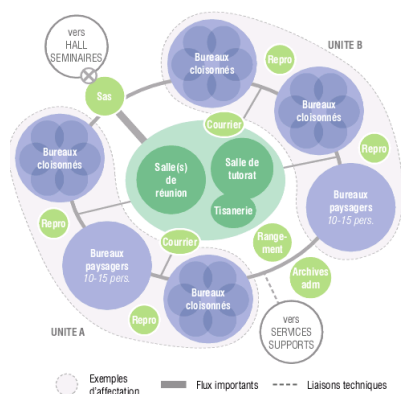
vers HALL SEMINAIRES

UNITE B

Bureaux cloisonnés

Repro

Sas

Bureaux cloisonnés

Courrier

Bureaux cloisonnés

Salle(s) de réunion

Salle de tutorat

Repro

Tisanerie

Bureaux paysagers 10-15 pers.

Repro

Courrier

Rangement

Bureaux paysagers 10-15 pers.

Archives adm

Bureaux cloisonnés

Repro

UNITE A

vers SERVICES SUPPORTS

Exemples d'affectation

Flux importants

Liaisons techniques